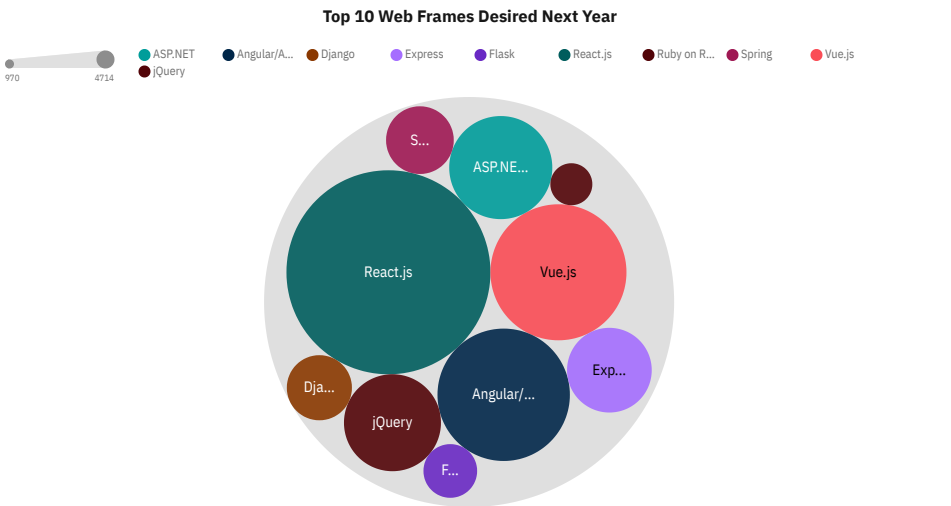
Top 10 Web Frames Desired Next Year

970 4714

ASP.NET Angular/A... Django Express Flask React.js Ruby on R... Spring Vue.js jQuery

S...
ASP.NE...
React.js
Vue.js
Exp...
Dja...
jQuery
Angular/...
F...